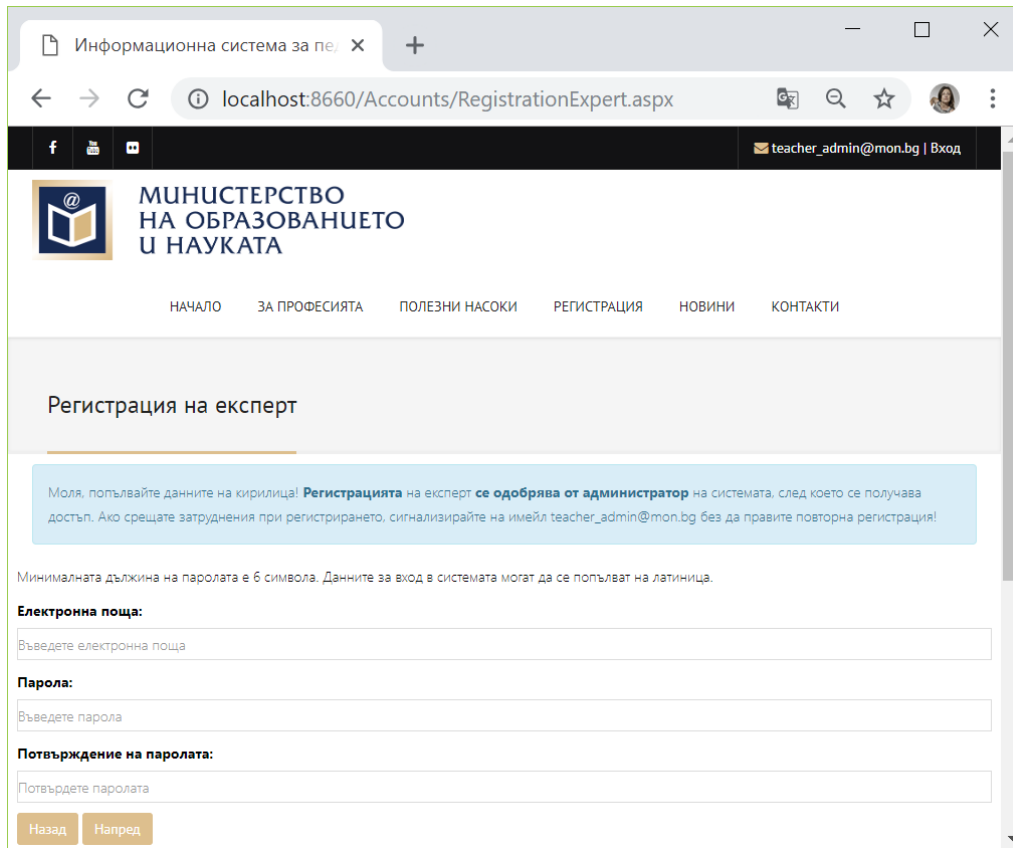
Информационна система за пе

localhost:8660/Accounts/RegistrationExpert.aspx

teacher_admin@mon.bg | Вход

МИНИСТЕРСТВО НА ОБРАЗОВАНИЕТО И НАУКАТА

НАЧАЛО ЗА ПРОФЕСИЯТА ПОЛЕЗНИ НАСОКИ РЕГИСТРАЦИЯ НОВИНИ КОНТАКТИ

Регистрация на експерт

Моля, попълвайте данните на кирилица! **Регистрацията** на експерт **се одобрява от администратор** на системата, след което се получава достъп. Ако срещате затруднения при регистрирането, сигнализирайте на имейл teacher_admin@mon.bg без да правите повторна регистрация!

Минималната дължина на паролата е 6 символа. Данните за вход в системата могат да се попълват на латиница.

Електронна поща:

Въведете електронна поща

Парола:

Въведете парола

Потвърждение на паролата:

Потвърдете паролата

Назад Напред